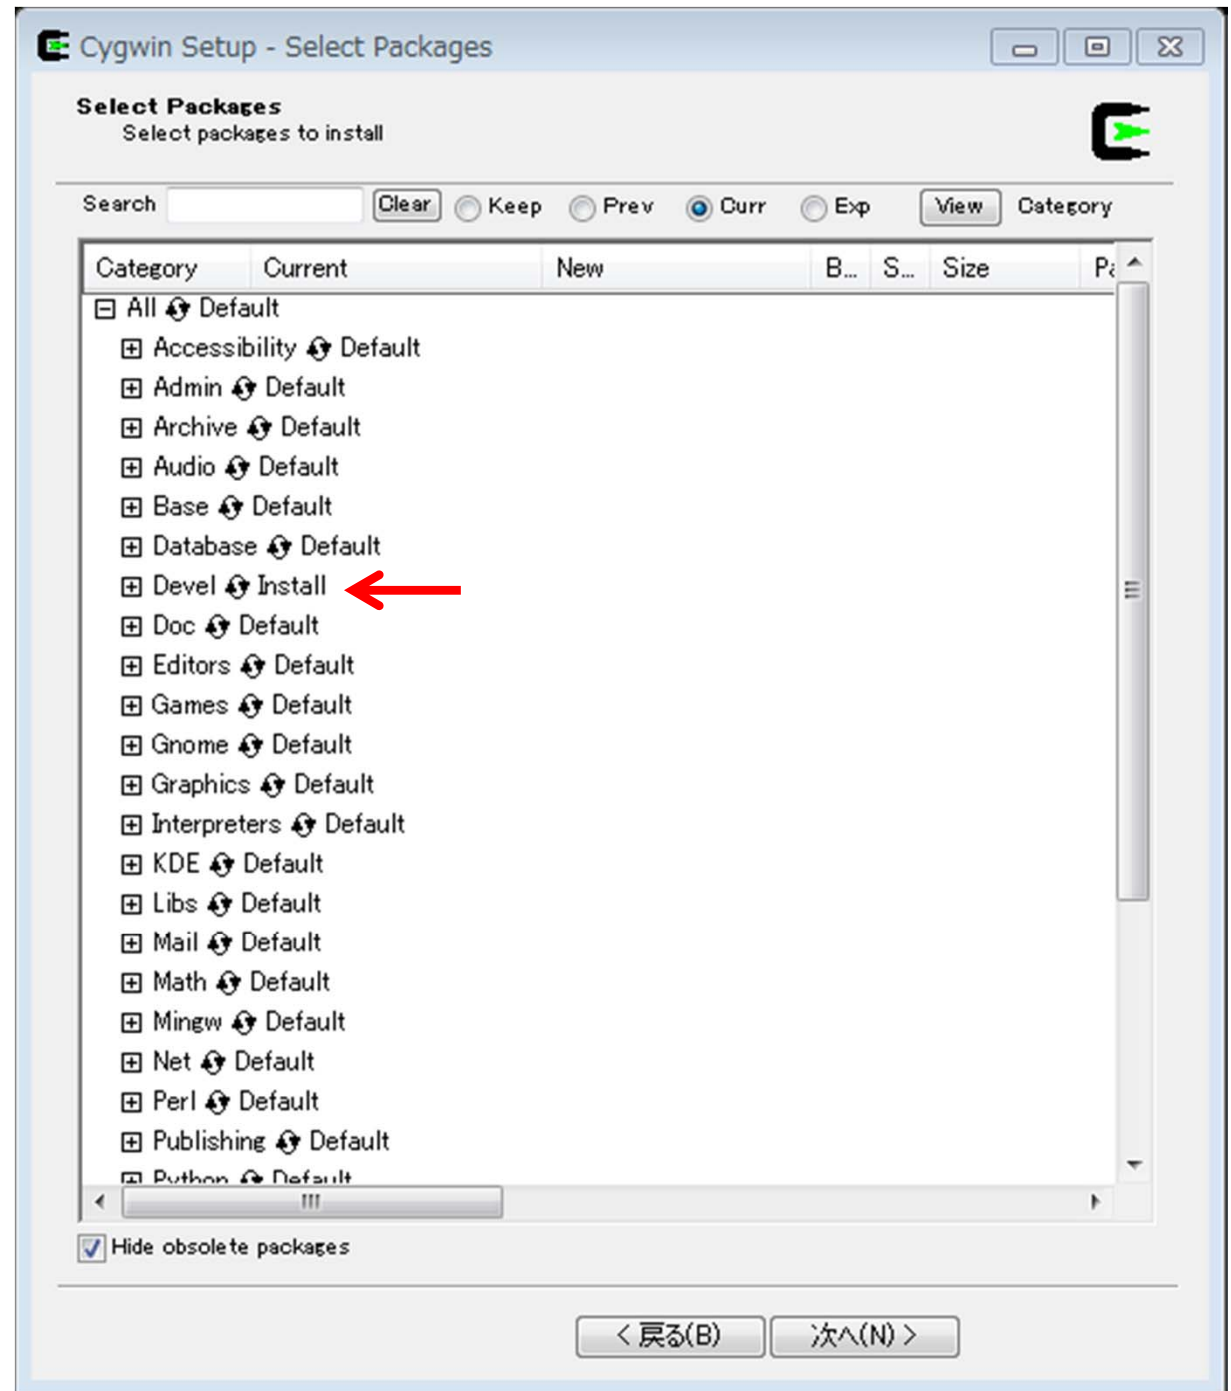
Cygwin Setup - Select Packages

Select Packages
Select packages to install

Search Clear Keep Prev Curr Exp View Category

| Category | Current | New | B... | S... | Size | Pa |
|---|---|---|---|---|---|---|

⊟ All Default
⊞ Accessibility Default
⊞ Admin Default
⊞ Archive Default
⊞ Audio Default
⊞ Base Default
⊞ Database Default
⊞ Devel Install
⊞ Doc Default
⊞ Editors Default
⊞ Games Default
⊞ Gnome Default
⊞ Graphics Default
⊞ Interpreters Default
⊞ KDE Default
⊞ Libs Default
⊞ Mail Default
⊞ Math Default
⊞ Mingw Default
⊞ Net Default
⊞ Perl Default
⊞ Publishing Default
⊞ Python Default

Hide obsolete packages

< 戻る(B) 次へ(N) >